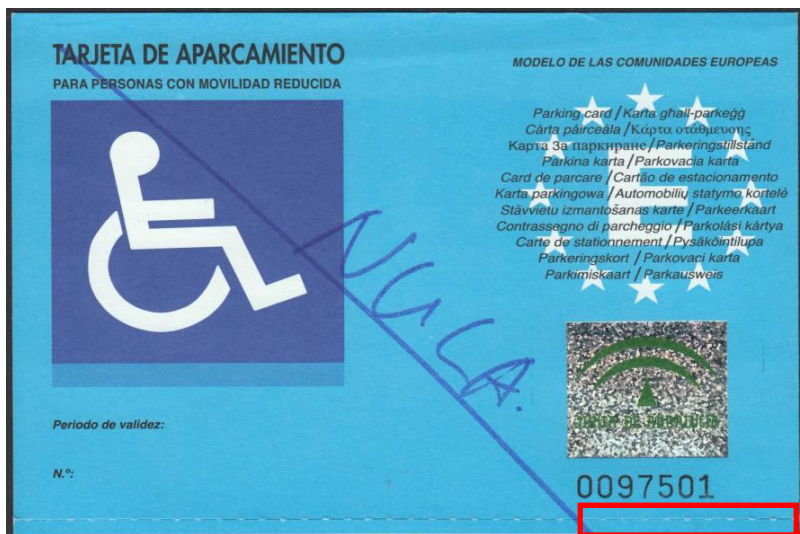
TARJETA DE APARCAMIENTO
PARA PERSONAS CON MOVILIDAD REDUCIDA

MODELO DE LAS COMUNIDADES EUROPEAS

Parking card / Karta għall-parkeġġ
Cárta páirceála / Κάρτα στάθμευσης
Карта за паркиране / Parkeringstillstånd
Parkina karta / Parkovacia karta
Card de parcare / Cartão de estacionamento
Karta parkingowa / Automobilių statymo kortelė
Stāvvietu izmantošanas karte / Parkeerkaart
Contrassegno di parcheggio / Parkolási kártya
Carte de stationnement / Pysäköintilupa
Parkeringskort / Parkovací karta
Parkimiskaart / Parkausweis

NULA.

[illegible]

Periodo de validez:

N.º:

0097501